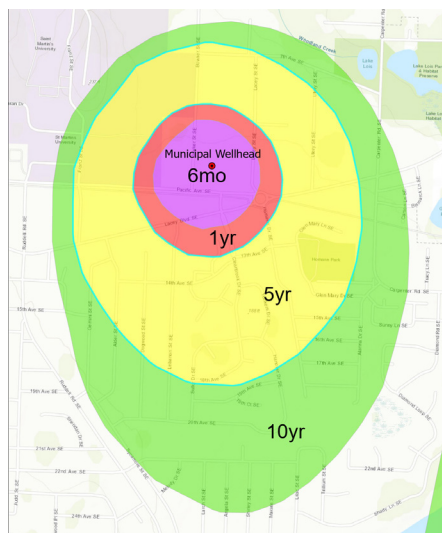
Municipal Wellhead
6mo
1yr
5yr
10yr
Saint Martin's University
Woodland Creek
Lake Lois
Lake Lois Park & Habitat Preserve
Pacific Ave SE
15th Ave SE
17th Ave SE
19th Ave SE
20th Ave SE
21st Ave SE
22nd Ave SE
24th Ave SE
Carpenter Rd SE